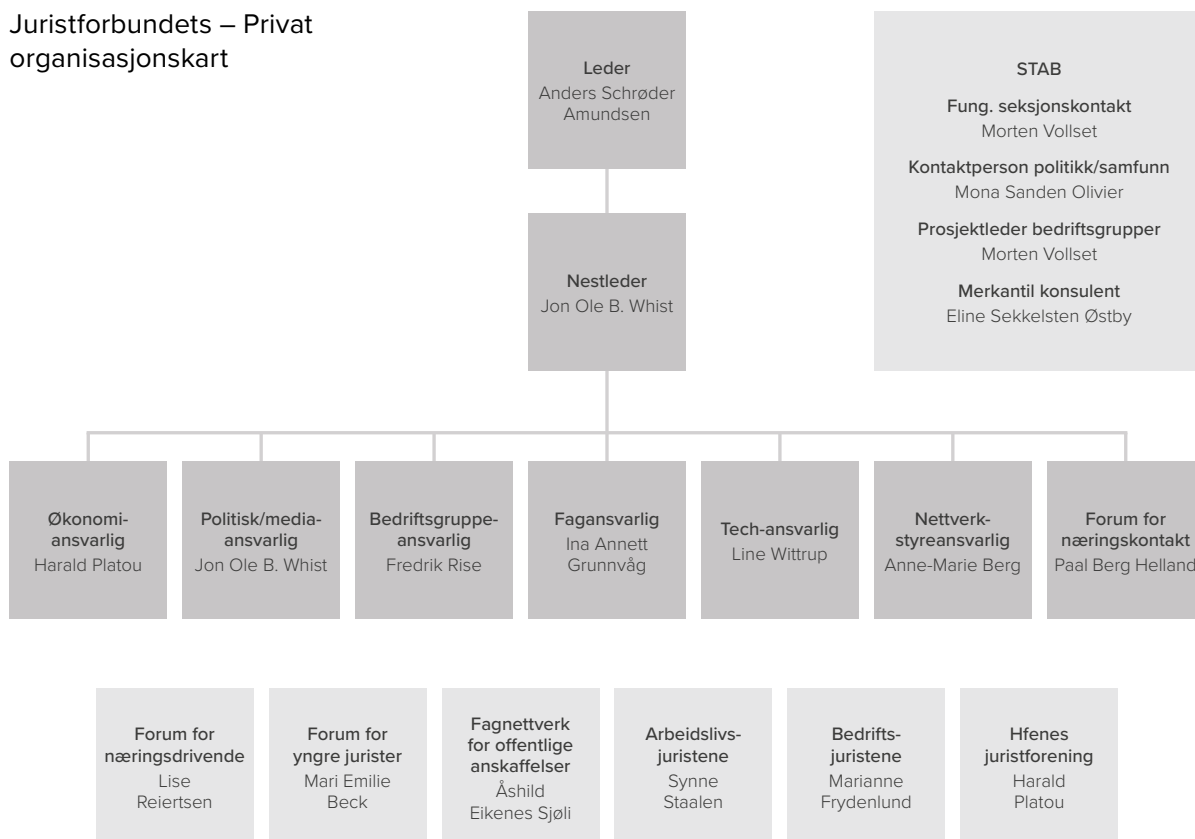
Juristforbundets – Privat organisasjonskart

Leder
Anders Schrøder Amundsen

STAB

Fung. seksjonskontakt
Morten Vollset

Kontaktperson politikk/samfunn
Mona Sanden Olivier

Prosjektleder bedriftsgrupper
Morten Vollset

Merkantil konsulent
Eline Sekkelsten Østby

Nestleder
Jon Ole B. Whist

Økonomi-ansvarlig
Harald Platou

Politisk/media-ansvarlig
Jon Ole B. Whist

Bedriftsgruppe-ansvarlig
Fredrik Rise

Fagansvarlig
Ina Annett Grunnvåg

Tech-ansvarlig
Line Wittrup

Nettverk-styreansvarlig
Anne-Marie Berg

Forum for næringskontakt
Paal Berg Helland

Forum for næringsdrivende
Lise Reiertsen

Forum for yngre jurister
Mari Emilie Beck

Fagnettverk for offentlige anskaffelser
Åshild Eikenes Sjøli

Arbeidslivs-juristene
Synne Staalen

Bedrifts-juristene
Marianne Frydenlund

Hfenes juristforening
Harald Platou